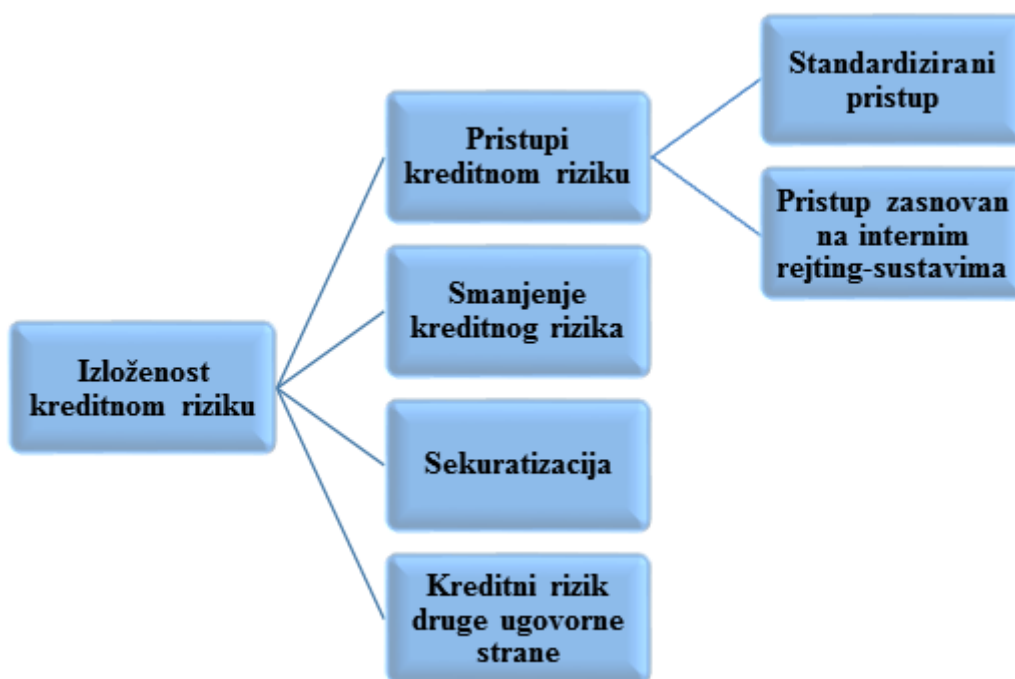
Izloženost kreditnom riziku

Pristupi kreditnom riziku

Standardizirani pristup

Pristup zasnovan na internim rejting-sustavima

Smanjenje kreditnog rizika

Sekuratizacija

Kreditni rizik druge ugovorne strane